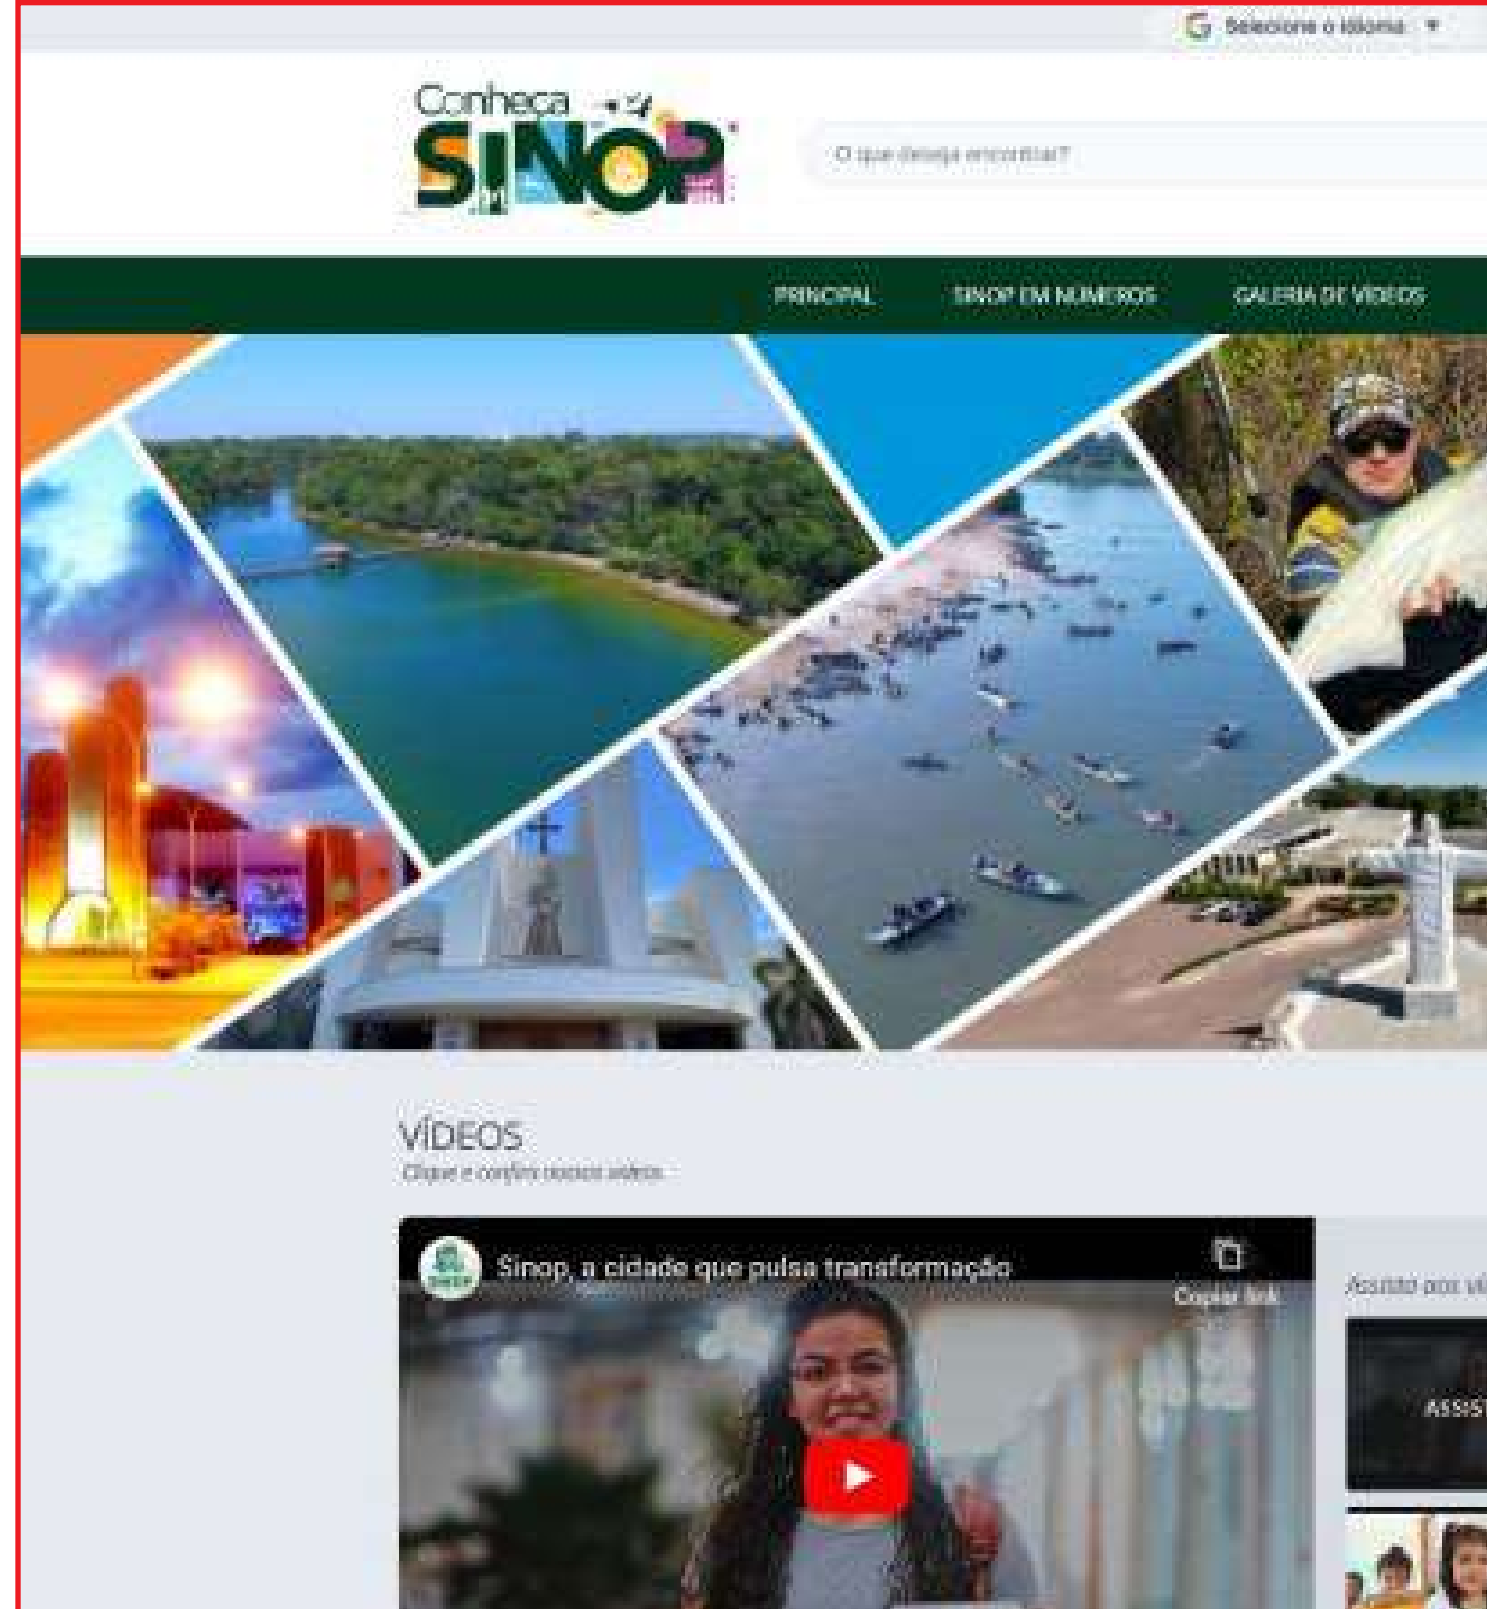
Selecione o idioma ▼

Conheça SINOP

O que deseja encontrar?

PRINCIPAL
SINOP EM NÚMEROS
GALERIA DE VÍDEOS

VÍDEOS
Clique e confira nossos vídeos

Sinop, a cidade que pulsa transformação
Copiar link

Assista aos ví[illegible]

ASSIST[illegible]